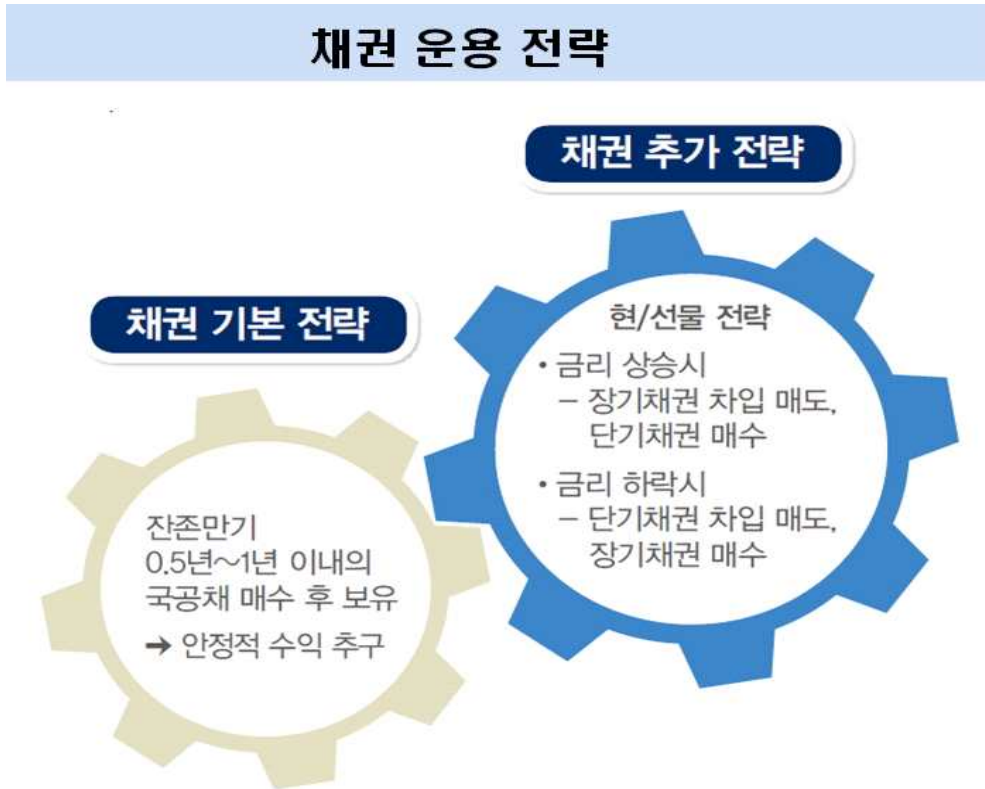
채권 운용 전략

채권 추가 전략

채권 기본 전략

현/선물 전략

• 금리 상승시
– 장기채권 차입 매도, 단기채권 매수

• 금리 하락시
– 단기채권 차입 매도, 장기채권 매수

잔존만기 0.5년~1년 이내의 국공채 매수 후 보유

➔ 안정적 수익 추구